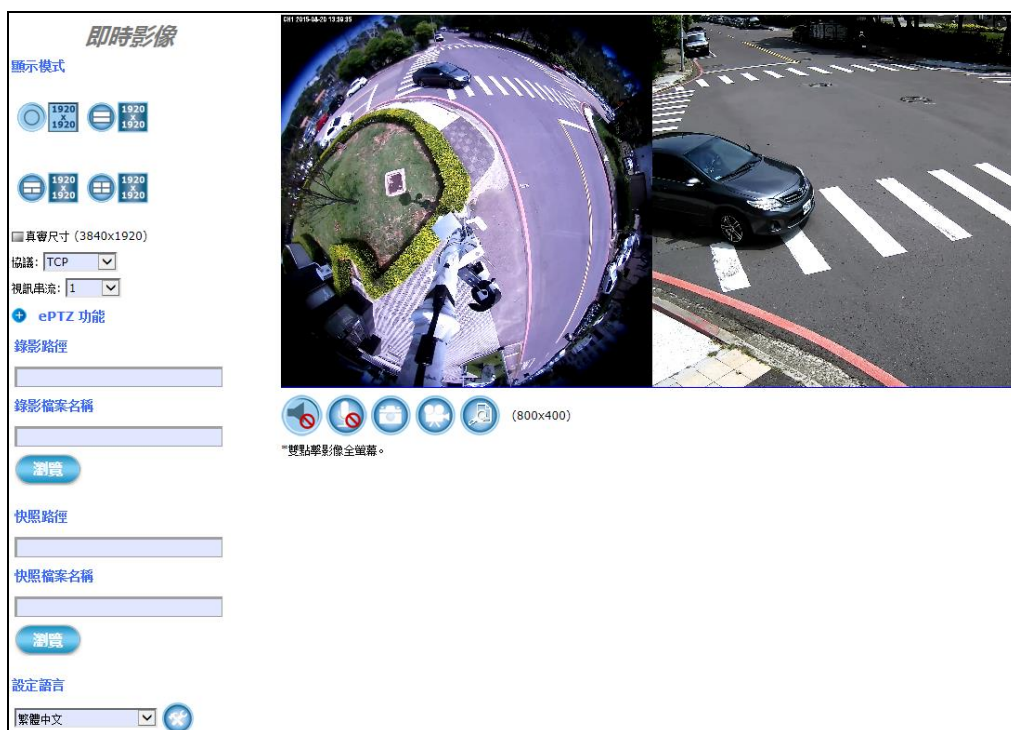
即時影像

顯示模式

1920 x 1920

1920 x 1920

1920 x 1920

1920 x 1920

真實尺寸 (3840x1920)

協議: TCP

視訊串流: 1

ePTZ 功能

錄影路徑

錄影檔案名稱

瀏覽

快照路徑

快照檔案名稱

瀏覽

設定語言

繁體中文

CH1 2015-04-20 13:39:35

(800x400)

*雙點擊影像全螢幕。